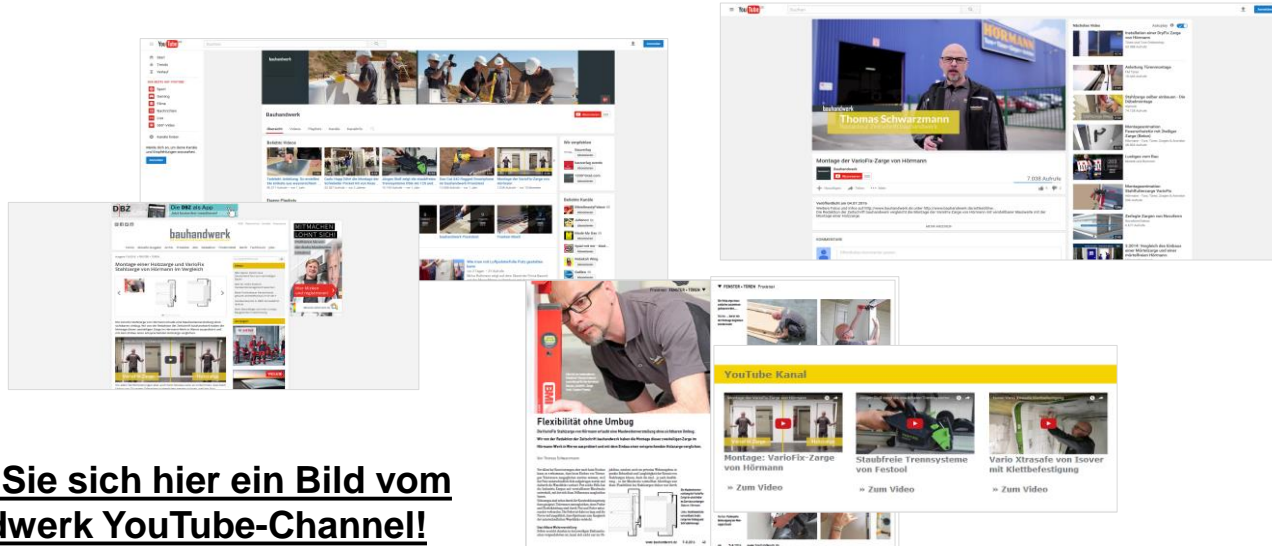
bauhandwerk

Bauhandwerk

Thomas Schwarzmann

Montage der VarioFix-Zarge von Hörmann

7.038 Aufrufe

Die DBZ als App

bauhandwerk

MITMACHEN LOHNT SICH!

Montage einer Holzzarge und VarioFix Stahlzarge von Hörmann im Vergleich

Flexibilität ohne Umbug

FENSTER + TÜREN

YouTube Kanal

Montage: VarioFix-Zarge von Hörmann

» Zum Video

Staubfreie Trennsysteme von Festool

» Zum Video

Vario Xtrasafe von Isover mit Klettbefestigung

» Zum Video

Sie sich hier ein Bild vom
dwerk YouTube-Channel!